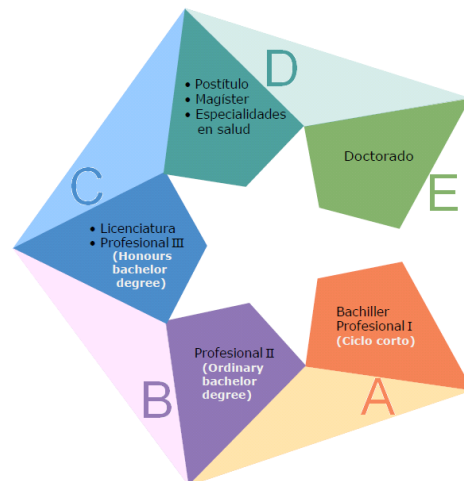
D

• Postitulo
• Magister
• Especialidades en salud

Doctorado

E

C

• Licenciatura
• Profesional III
(Honours bachelor degree)

Bachiller
Profesional I
(Ciclo corto)

Profesional II
(Ordinary bachelor degree)

B

A